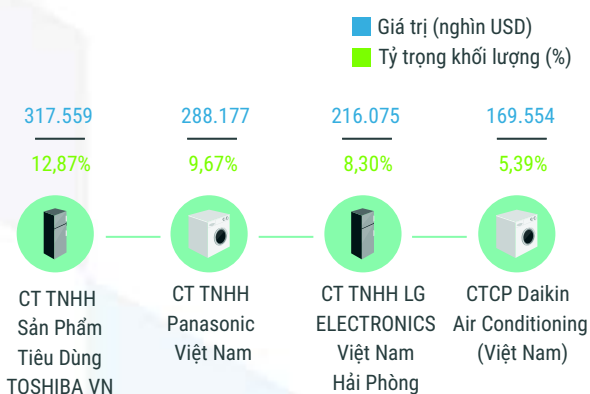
Giá trị (nghìn USD)
Tỷ trọng khối lượng (%)

317.559
12,87%
CT TNHH Sản Phẩm Tiêu Dùng TOSHIBA VN

288.177
9,67%
CT TNHH Panasonic Việt Nam

216.075
8,30%
CT TNHH LG ELECTRONICS Việt Nam Hải Phòng

169.554
5,39%
CTCP Daikin Air Conditioning (Việt Nam)